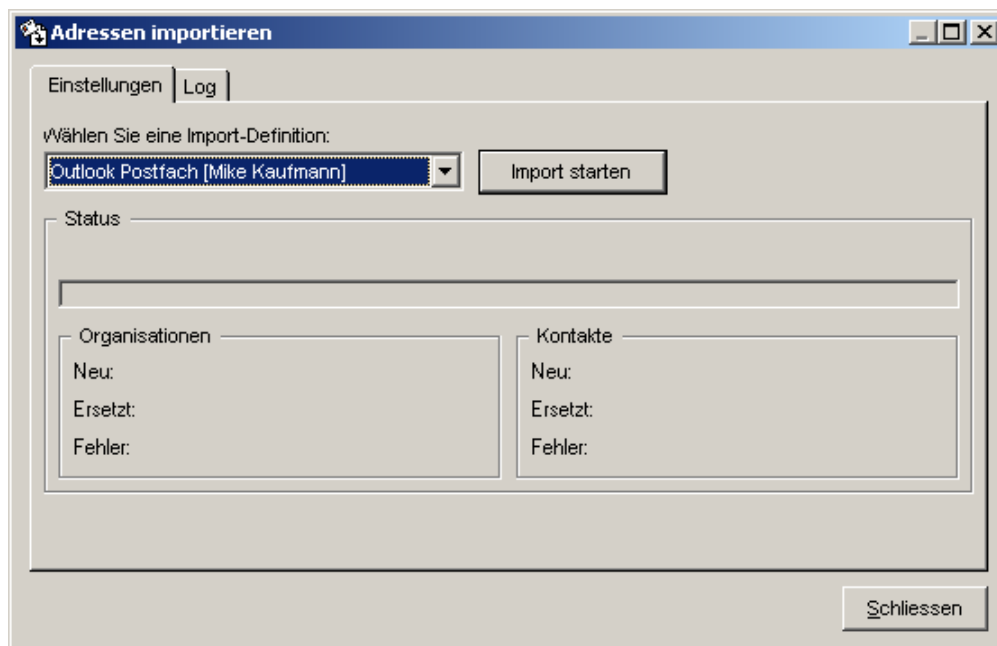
Adressen importieren

Einstellungen | Log

Wählen Sie eine Import-Definition:

Outlook Postfach [Mike Kaufmann]

Import starten

Status

Organisationen

Neu:

Ersetzt:

Fehler:

Kontakte

Neu:

Ersetzt:

Fehler:

Schliessen